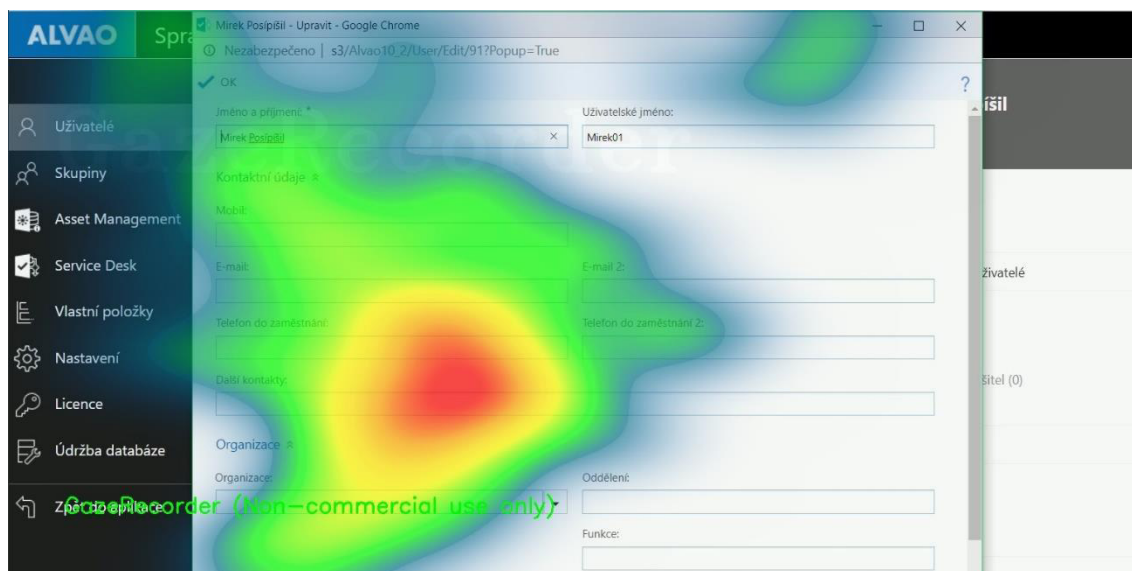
ALVAO Spr

Mirek Pospíšil - Upravit - Google Chrome

Nezabezpečeno | s3/Alvao10_2/User/Edit/91?Popup=True

OK

?

Uživatelé

Skupiny

Asset Management

Service Desk

Vlastní položky

Nastavení

Licence

Údržba databáze

Zpět do aplikace

Jméno a příjmení: *

Mirek Pospíšil

Uživatelské jméno:

Mirek01

Kontaktní údaje

Mobil:

E-mail:

E-mail 2:

Telefon do zaměstnání:

Telefon do zaměstnání 2:

Další kontakty:

Organizace

Organizace:

Oddělení:

Funkce:

íšil

živatelé

šitel (0)

GazeRecorder (Non-commercial use only)